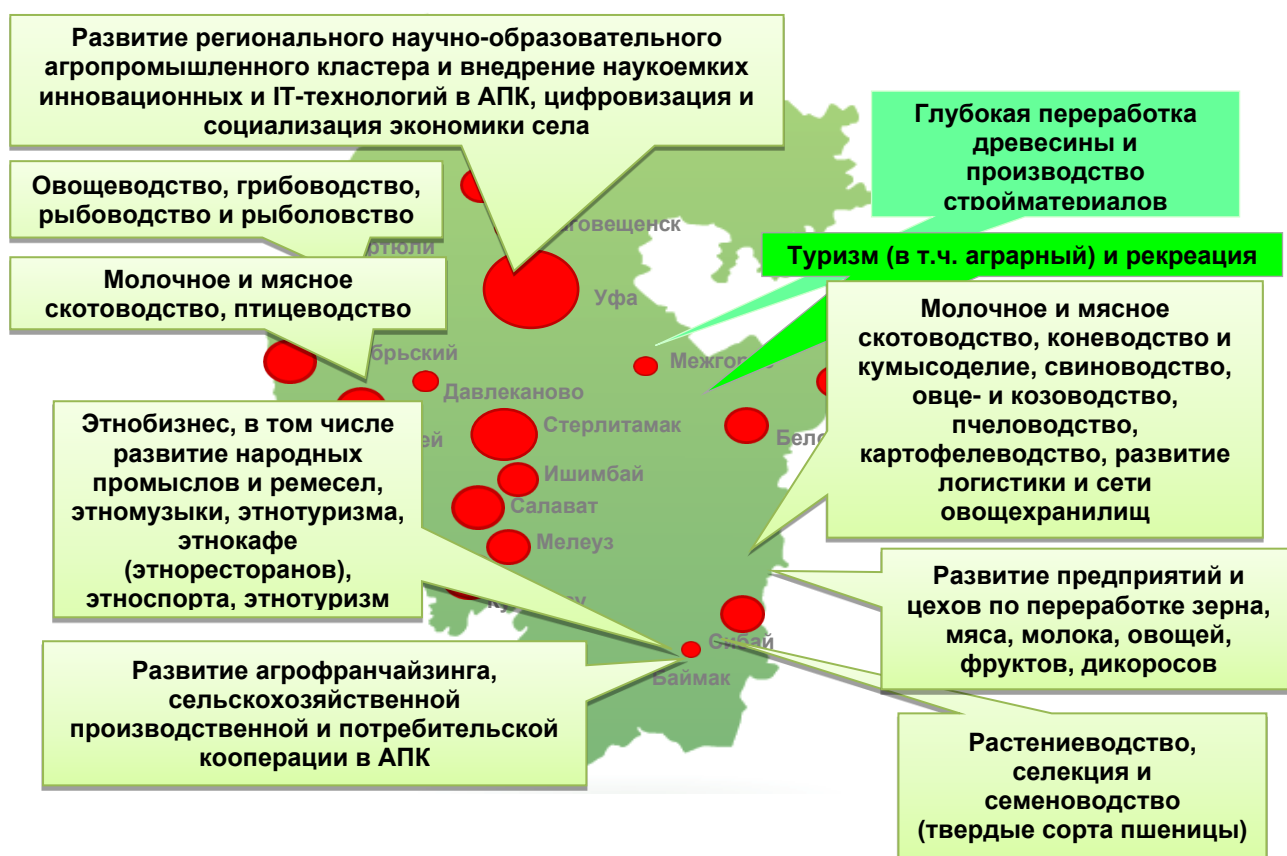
Развитие регионального научно-образовательного агропромышленного кластера и внедрение наукоемких инновационных и IT-технологий в АПК, цифровизация и социализация экономики села

Глубокая переработка древесины и производство стройматериалов

Овощеводство, грибоводство, рыбоводство и рыболовство

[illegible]говещенск

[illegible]ртюли

Туризм (в т.ч. аграрный) и рекреация

Молочное и мясное скотоводство, птицеводство

Уфа

Молочное и мясное скотоводство, коневодство и кумысоделие, свиноводство, овце- и козоводство, пчеловодство, картофелеводство, развитие логистики и сети овощехранилищ

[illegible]брьский

Межгор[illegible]

Давлеканово

Этнобизнес, в том числе развитие народных промыслов и ремесел, этномузыки, этнотуризма, этнокафе (этноресторанов), этноспорта, этнотуризм

Стерлитамак

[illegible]ей

Беле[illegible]

Ишимбай

Салават

Мелеуз

Развитие предприятий и цехов по переработке зерна, мяса, молока, овощей, фруктов, дикоросов

Ку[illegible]

Сибай

Развитие агрофранчайзинга, сельскохозяйственной производственной и потребительской кооперации в АПК

Баймак

Растениеводство, селекция и семеноводство (твердые сорта пшеницы)